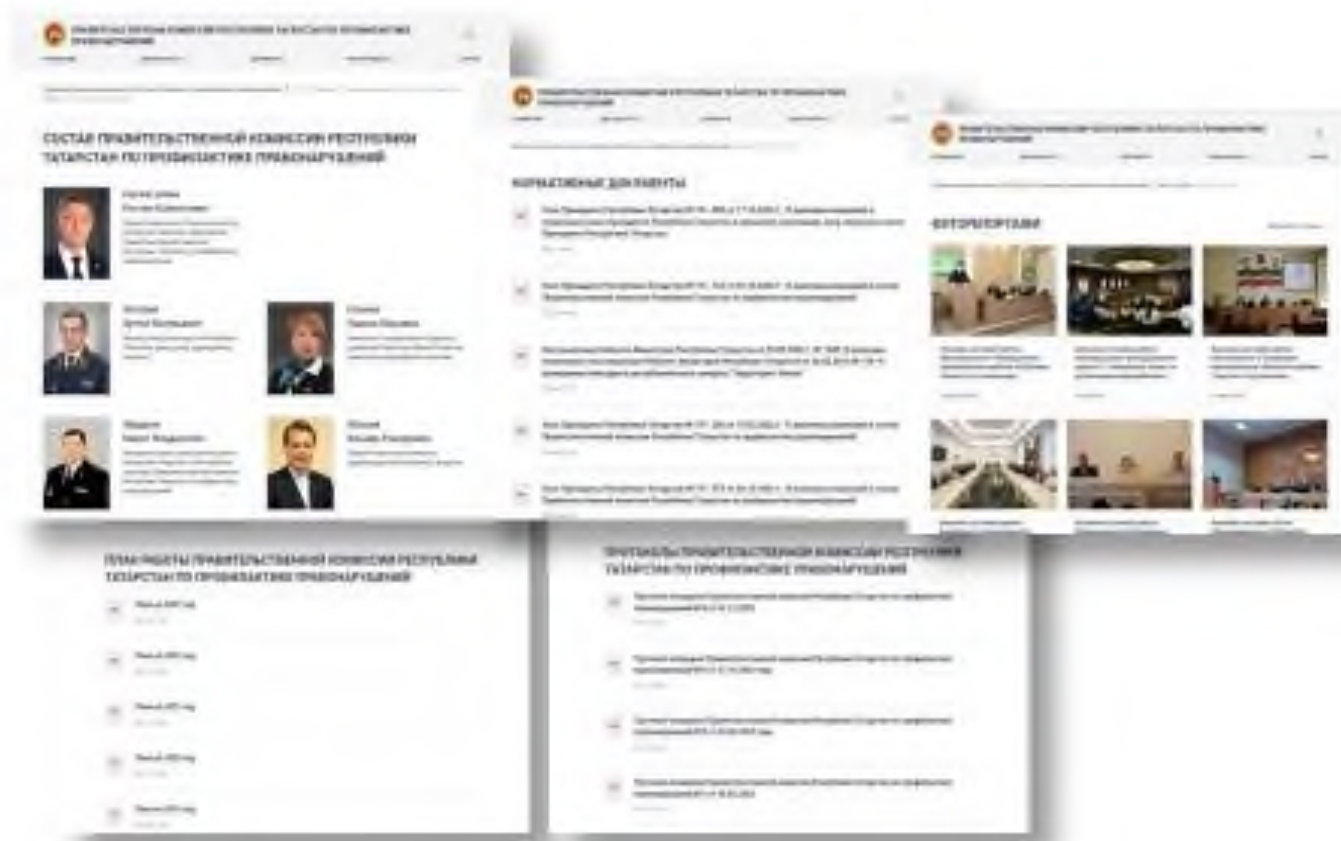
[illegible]

СОСТАВ ПРАВИТЕЛЬСТВЕННОЙ КОМИССИИ РЕСПУБЛИКИ ТАТАРСТАН ПО ПРОФИЛАКТИКЕ ПРАВОНАРУШЕНИЙ

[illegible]

НОРМАТИВНЫЕ ДОКУМЕНТЫ

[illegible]

ФОТОРЕПОРТАЖИ

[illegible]

ПЛАН РАБОТЫ ПРАВИТЕЛЬСТВЕННОЙ КОМИССИИ РЕСПУБЛИКИ ТАТАРСТАН ПО ПРОФИЛАКТИКЕ ПРАВОНАРУШЕНИЙ

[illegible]

ПРОТОКОЛЫ ПРАВИТЕЛЬСТВЕННОЙ КОМИССИИ РЕСПУБЛИКИ ТАТАРСТАН ПО ПРОФИЛАКТИКЕ ПРАВОНАРУШЕНИЙ

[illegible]